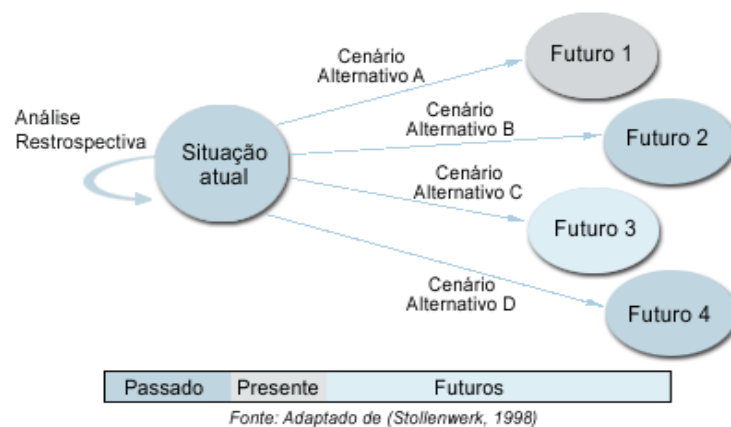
Análise Restrospectiva

Situação atual

Cenário Alternativo A

Futuro 1

Cenário Alternativo B

Futuro 2

Cenário Alternativo C

Futuro 3

Cenário Alternativo D

Futuro 4

| Passado | Presente | Futuros |
|---|---|---|

Fonte: Adaptado de (Stollenwerk, 1998)